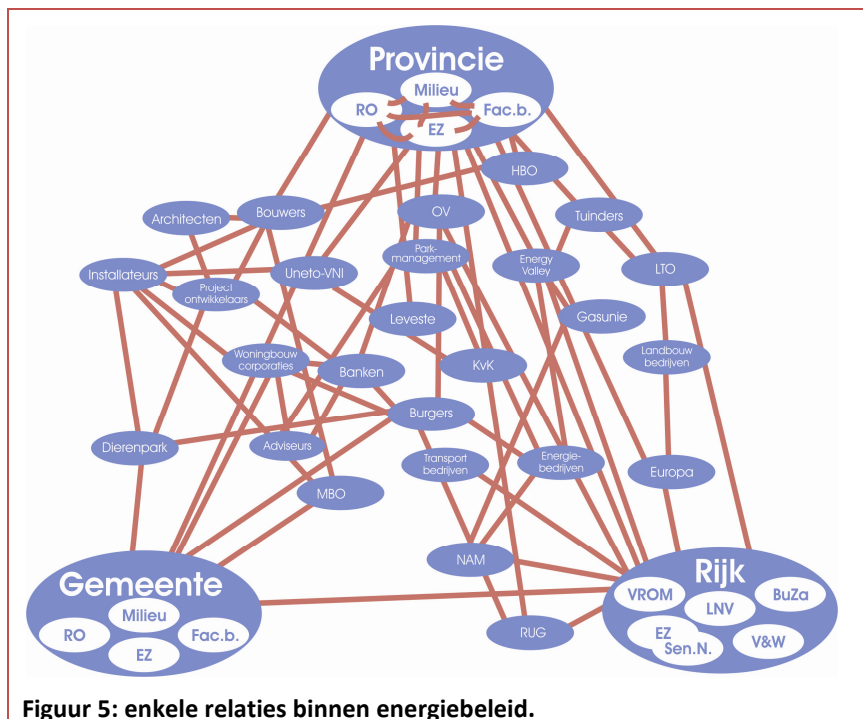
Provincie
Milieu
RO
Fac.b.
EZ
HBO
Architecten
Bouwers
OV
Tuinders
Park-management
Installateurs
Uneto-VNI
Energy Valley
LTO
Project ontwikkelaars
Gasunie
Leveste
Landbouw bedrijven
Woningbouw corporaties
Banken
KvK
Burgers
Dierenpark
Adviseurs
Transport bedrijven
Energie-bedrijven
Europa
MBO
NAM
Gemeente
Milieu
RO
Fac.b.
EZ
Rijk
VROM
LNV
BuZa
EZ
Sen.N.
V&W
RUG

Figuur 5: enkele relaties binnen energiebeleid.